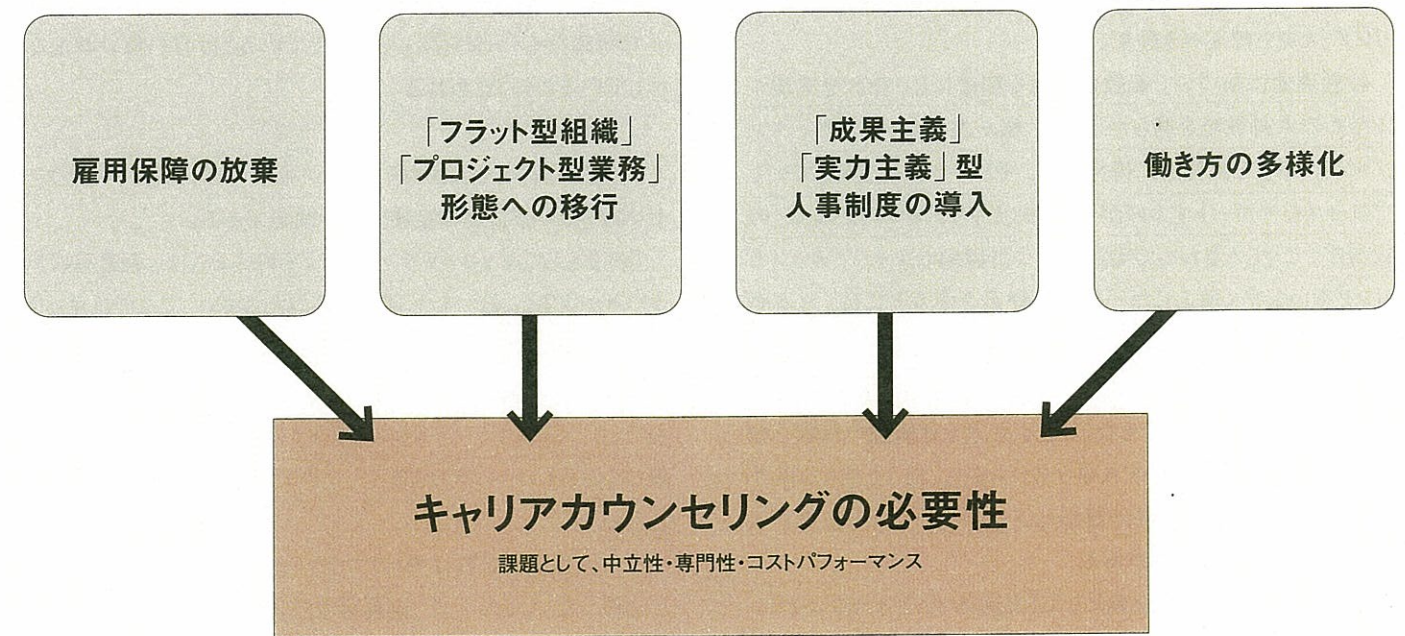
雇用保障の放棄

「フラット型組織」
「プロジェクト型業務」
形態への移行

「成果主義」
「実力主義」型
人事制度の導入

働き方の多様化

キャリアカウンセリングの必要性
課題として、中立性・専門性・コストパフォーマンス